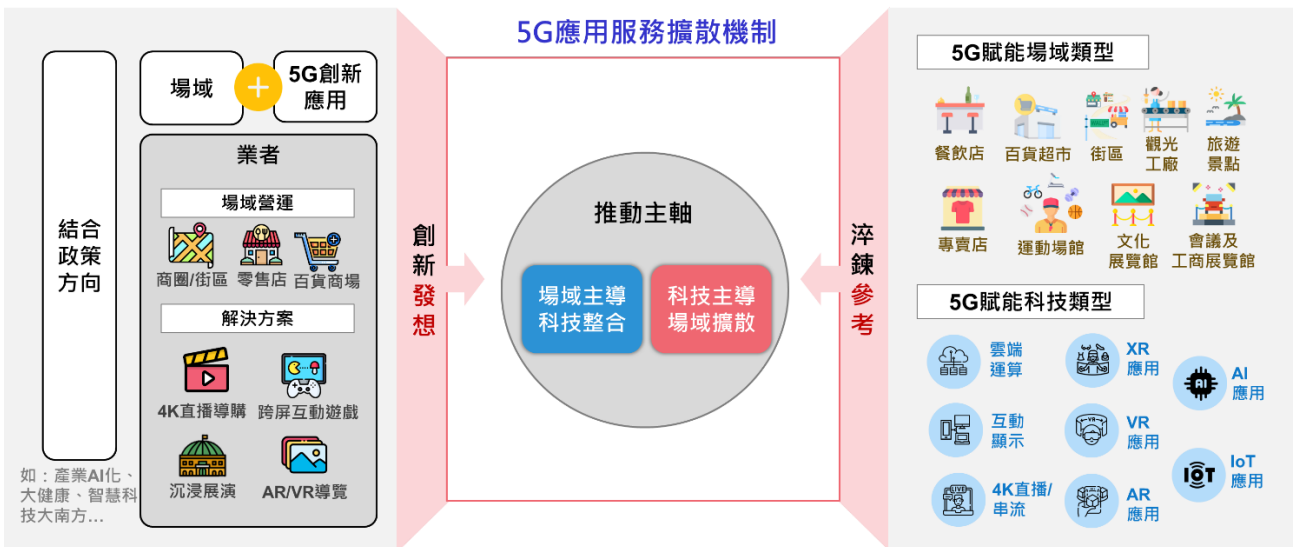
5G應用服務擴散機制

結合政策方向

如：產業AI化、大健康、智慧科技大南方...

場域 + 5G創新應用

業者

場域營運

商圈/街區 零售店 百貨商場

解決方案

4K直播導購 跨屏互動遊戲

沉浸展演 AR/VR導覽

創新發想

推動主軸

場域主導科技整合

科技主導場域擴散

淬鍊參考

5G賦能場域類型

餐飲店 百貨超市 街區 觀光工廠 旅遊景點

專賣店 運動場館 文化展覽館 會議及工商展覽館

5G賦能科技類型

雲端運算 XR應用 AI應用

互動顯示 VR應用 IoT應用

4K直播/串流 AR應用